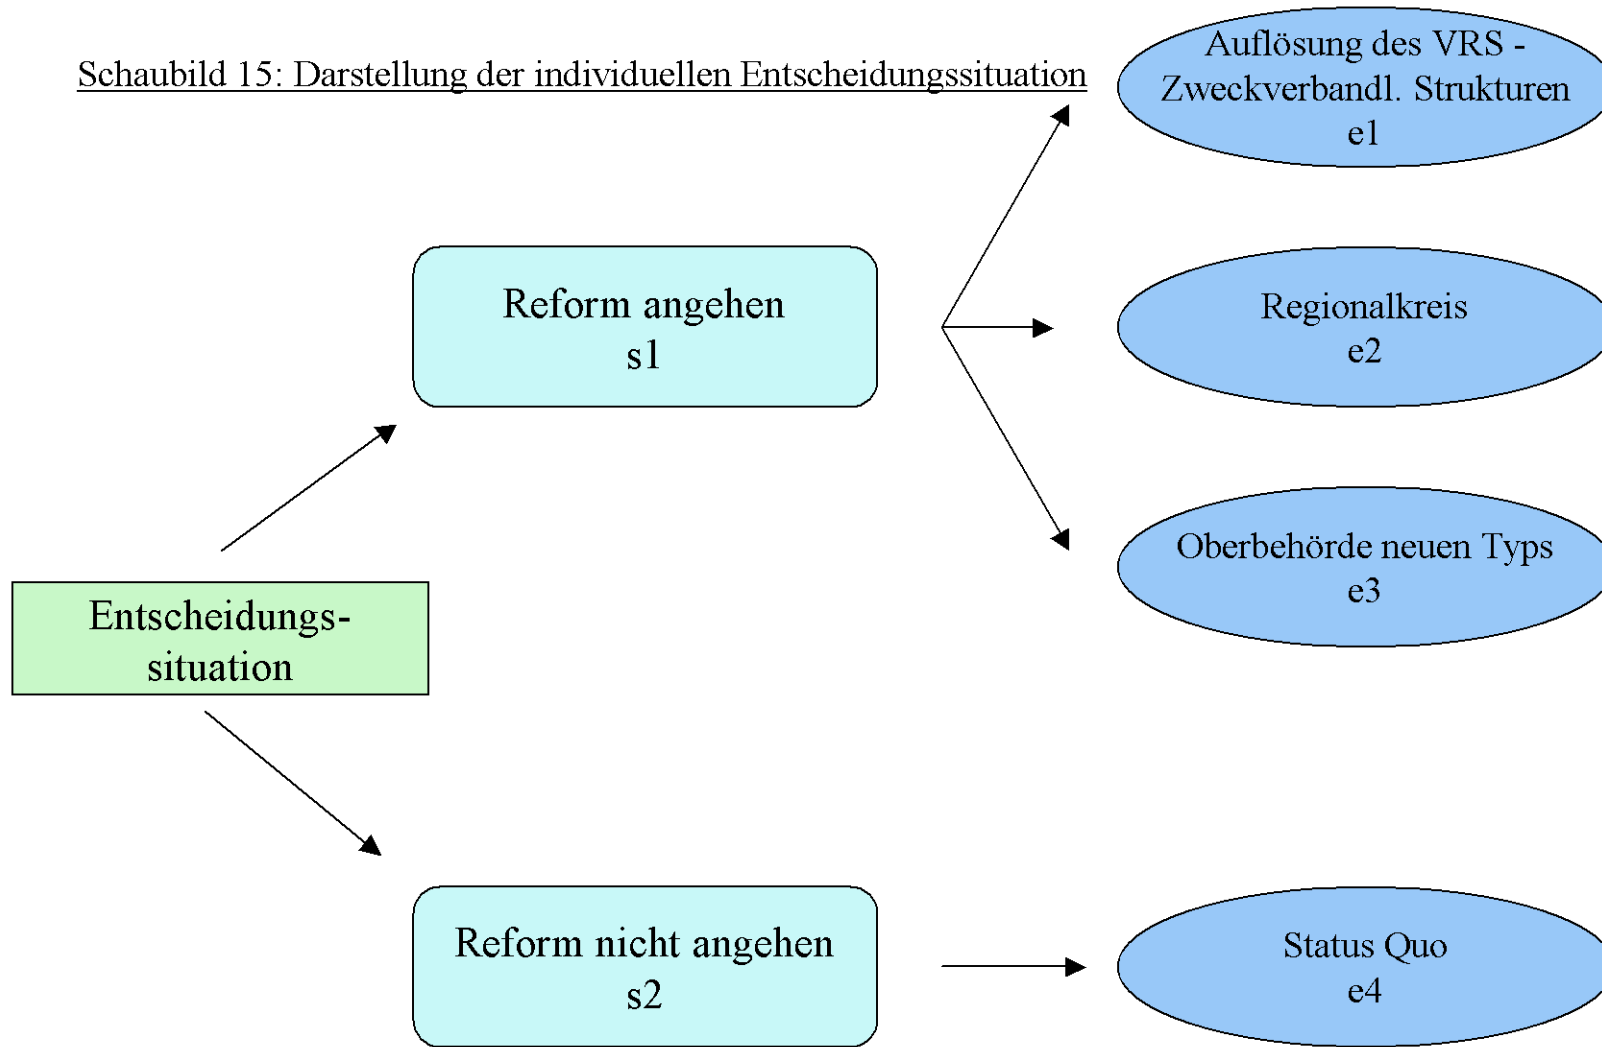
Schaubild 15: Darstellung der individuellen Entscheidungssituation

Auflösung des VRS - Zweckverbandl. Strukturen
e1

Reform angehen
s1

Regionalkreis
e2

Oberbehörde neuen Typs
e3

Entscheidungs-
situation

Reform nicht angehen
s2

Status Quo
e4